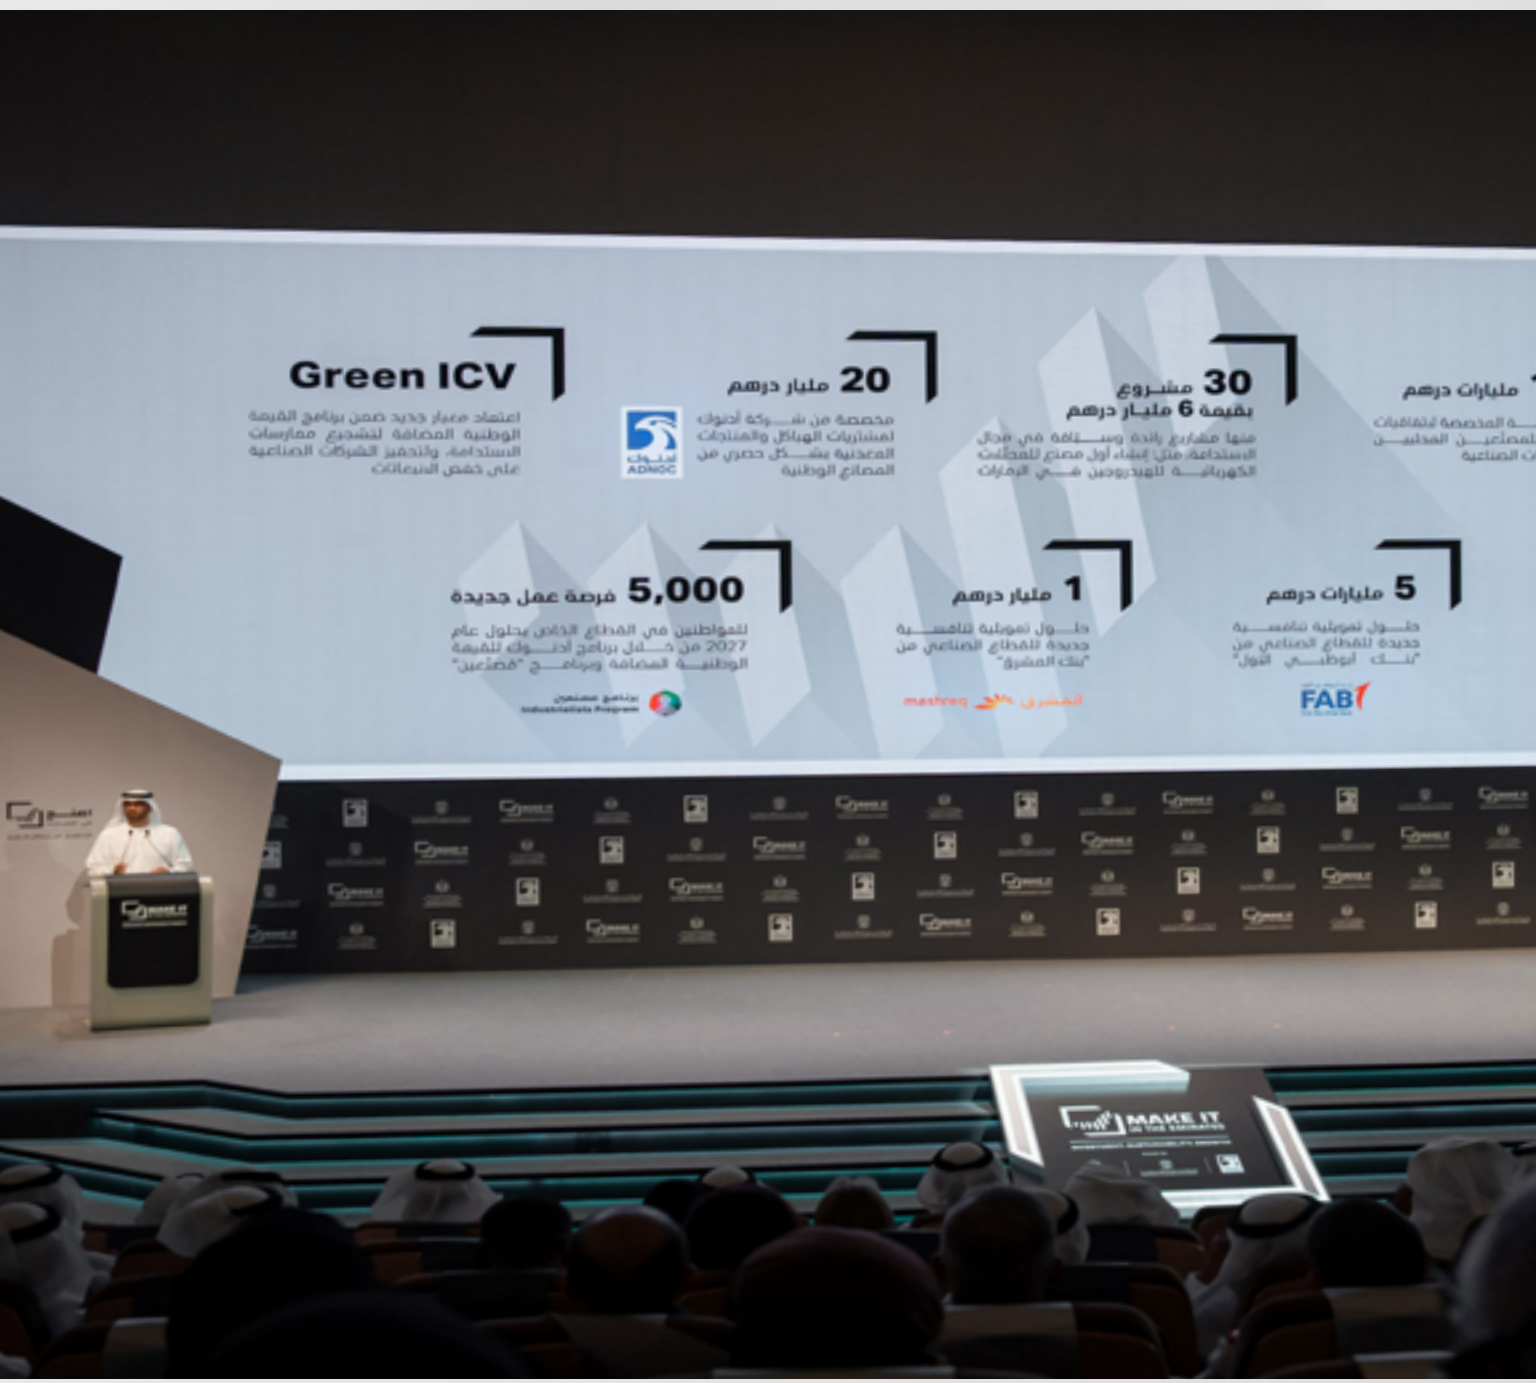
Green ICV
اعتماد معيار جديد ضمن برنامج القيمة الوطنية المضافة لتشجيع ممارسات الاستدامة، وتحفيز الشركات الصناعية على خفض الانبعاثات

20 مليار درهم
مخصصة من شركة أدنوك لمشتريات الهياكل والمنتجات المعدنية بشكل حصري من المصانع الوطنية

أدنوك
ADNOC

30 مشروع
بقيمة 6 مليار درهم
منها مشاريع رائدة وسباقة في مجال الاستدامة، مثل إنشاء أول مصنع للمحللات الكهربائية للهيدروجين في الإمارات

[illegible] مليارات درهم
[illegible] المخصصة لاتفاقيات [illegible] للمصنعين المحليين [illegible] الصناعية

5,000 فرصة عمل جديدة
للمواطنين في القطاع الخاص بحلول عام 2027 من خلال برنامج أدنوك للقيمة الوطنية المضافة وبرنامج "مُصنّعين"

برنامج مصنعين
Industrialists Program

1 مليار درهم
حلول تمويلية تنافسية جديدة للقطاع الصناعي من "بنك المشرق"

mashreq المشرق

5 مليارات درهم
حلول تمويلية تنافسية جديدة للقطاع الصناعي من "بنك أبوظبي الأول"

FAB

اصنع في الإمارات

MAKE IT IN THE EMIRATES